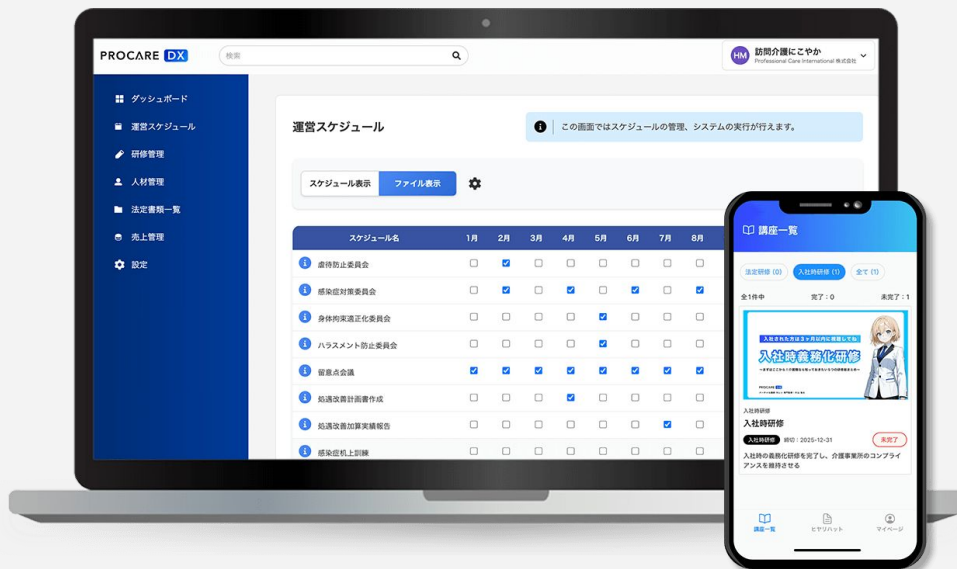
PROCARE DX

検索

HM 訪問介護にこやか
Professional Care International 株式会社

ダッシュボード
運営スケジュール
研修管理
人材管理
法定書類一覧
売上管理
設定

運営スケジュール

この画面ではスケジュールの管理、システムの実行が行えます。

スケジュール表示
ファイル表示

| スケジュール名 | 1月 | 2月 | 3月 | 4月 | 5月 | 6月 | 7月 | 8月 |
|---|---|---|---|---|---|---|---|---|
| 虐待防止委員会 | | ☑ | | | | | | |
| 感染症対策委員会 | | ☑ | | ☑ | | ☑ | | ☑ |
| 身体拘束適正化委員会 | | | | | ☑ | | | |
| ハラスメント防止委員会 | | | | | ☑ | | | |
| 留意点会議 | ☑ | ☑ | ☑ | ☑ | ☑ | ☑ | ☑ | ☑ |
| 処遇改善計画書作成 | | | | ☑ | | | | |
| 処遇改善加算実績報告 | | | | | | | ☑ | |
| 感染症机上訓練 | | | | | | | | |

講座一覧

法定研修 (0)
入社時研修 (1)
全て (1)

全1件中
完了：0
未完了：1

入社された方は3ヶ月以内に受講してください
入社時義務化研修
PROCARE DX

入社時研修
入社時研修
入社時研修
締切：2025-12-31
未完了

入社時の義務化研修を完了し、介護事業所のコンプライアンスを維持させる

講座一覧
ヒヤリハット
マイページ